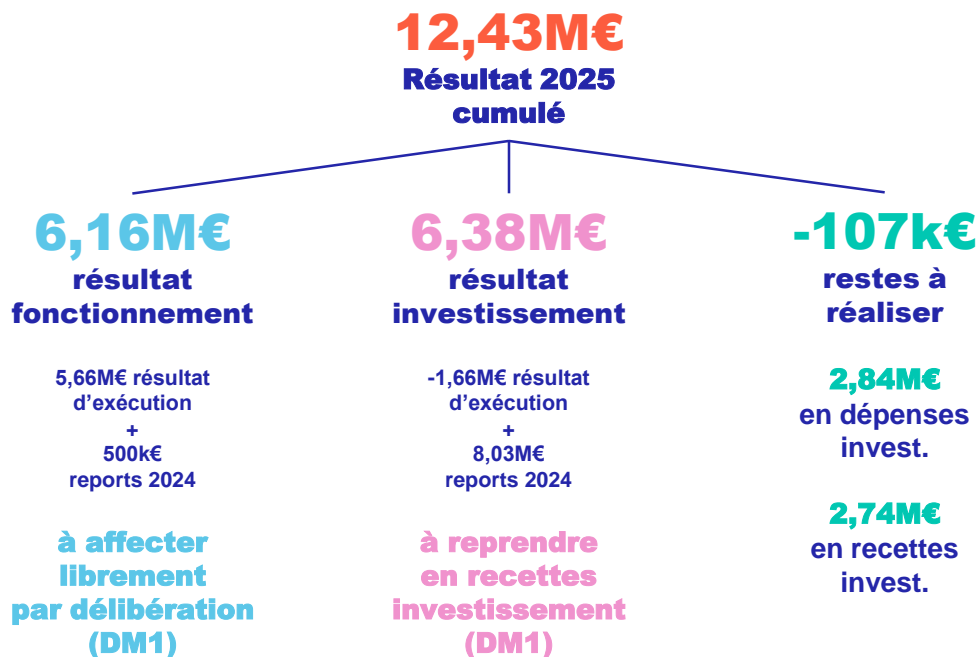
12,43M€
Résultat 2025 cumulé

6,16M€
résultat fonctionnement

5,66M€ résultat d'exécution
+
500k€
reports 2024

à affecter librement par délibération (DM1)

6,38M€
résultat investissement

-1,66M€ résultat d'exécution
+
8,03M€
reports 2024

à reprendre en recettes investissement (DM1)

-107k€
restes à réaliser

2,84M€
en dépenses invest.

2,74M€
en recettes invest.